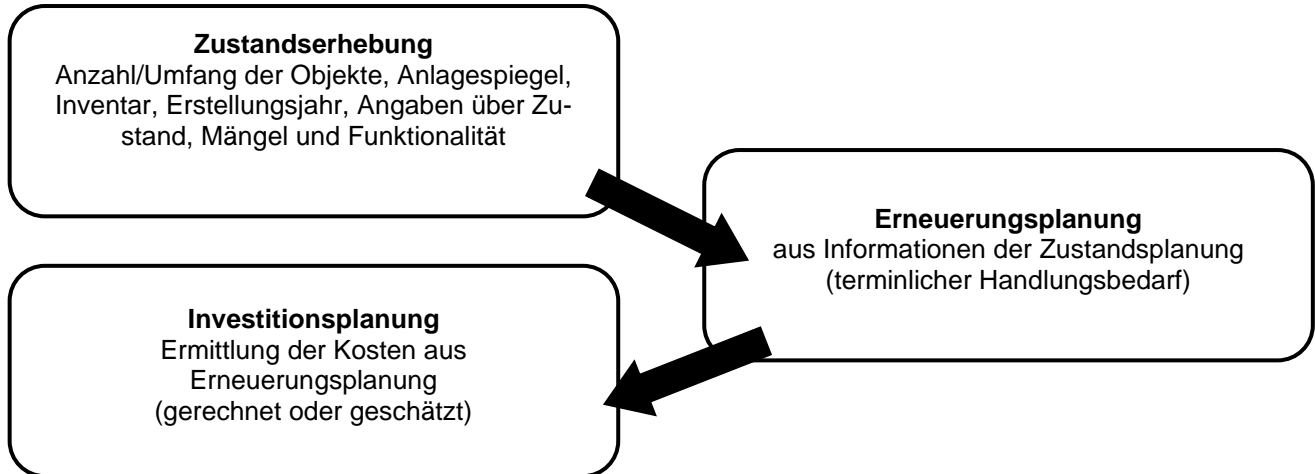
**Zustandserhebung**
Anzahl/Umfang der Objekte, Anlagespiegel, Inventar, Erstellungsjahr, Angaben über Zustand, Mängel und Funktionalität

**Erneuerungsplanung**
aus Informationen der Zustandsplanung (terminlicher Handlungsbedarf)

**Investitionsplanung**
Ermittlung der Kosten aus Erneuerungsplanung (gerechnet oder geschätzt)